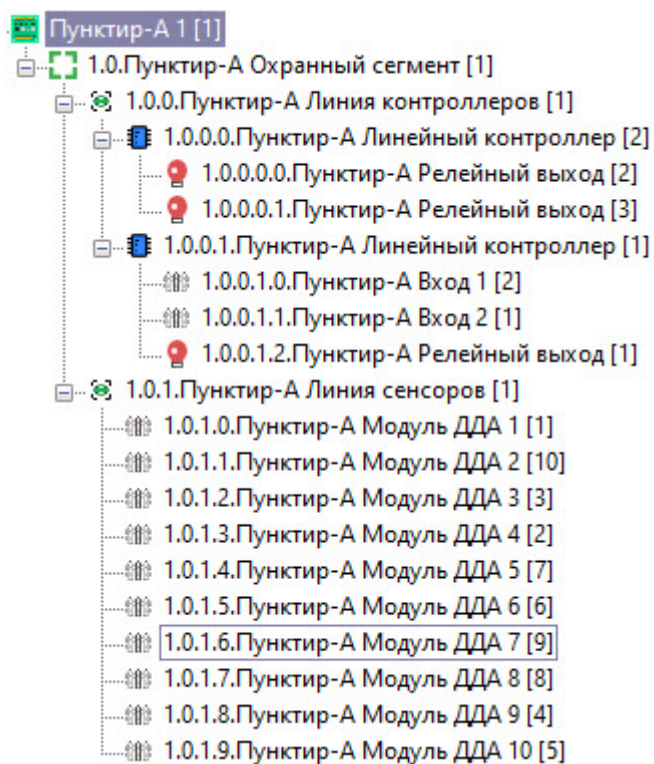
Пунктир-А 1 [1]
1.0.Пунктир-А Охранный сегмент [1]
1.0.0.Пунктир-А Линия контроллеров [1]
1.0.0.0.Пунктир-А Линейный контроллер [2]
1.0.0.0.0.Пунктир-А Релейный выход [2]
1.0.0.0.1.Пунктир-А Релейный выход [3]
1.0.0.1.Пунктир-А Линейный контроллер [1]
1.0.0.1.0.Пунктир-А Вход 1 [2]
1.0.0.1.1.Пунктир-А Вход 2 [1]
1.0.0.1.2.Пунктир-А Релейный выход [1]
1.0.1.Пунктир-А Линия сенсоров [1]
1.0.1.0.Пунктир-А Модуль ДДА 1 [1]
1.0.1.1.Пунктир-А Модуль ДДА 2 [10]
1.0.1.2.Пунктир-А Модуль ДДА 3 [3]
1.0.1.3.Пунктир-А Модуль ДДА 4 [2]
1.0.1.4.Пунктир-А Модуль ДДА 5 [7]
1.0.1.5.Пунктир-А Модуль ДДА 6 [6]
1.0.1.6.Пунктир-А Модуль ДДА 7 [9]
1.0.1.7.Пунктир-А Модуль ДДА 8 [8]
1.0.1.8.Пунктир-А Модуль ДДА 9 [4]
1.0.1.9.Пунктир-А Модуль ДДА 10 [5]